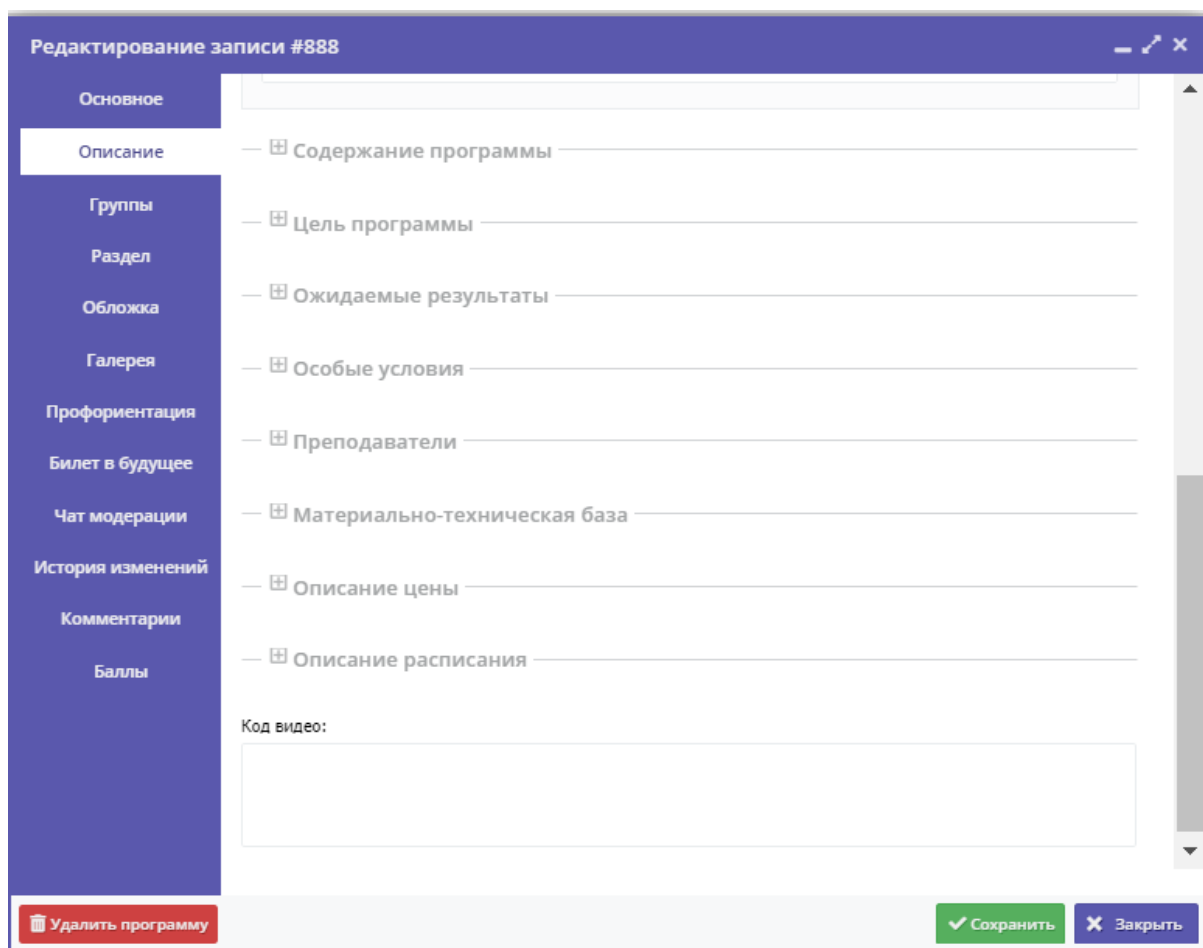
Редактирование записи #888

Основное
Описание
Группы
Раздел
Обложка
Галерея
Профориентация
Билет в будущее
Чат модерации
История изменений
Комментарии
Баллы

Содержание программы
Цель программы
Ожидаемые результаты
Особые условия
Преподаватели
Материально-техническая база
Описание цены
Описание расписания

Код видео:

Удалить программу
Сохранить
Закрыть